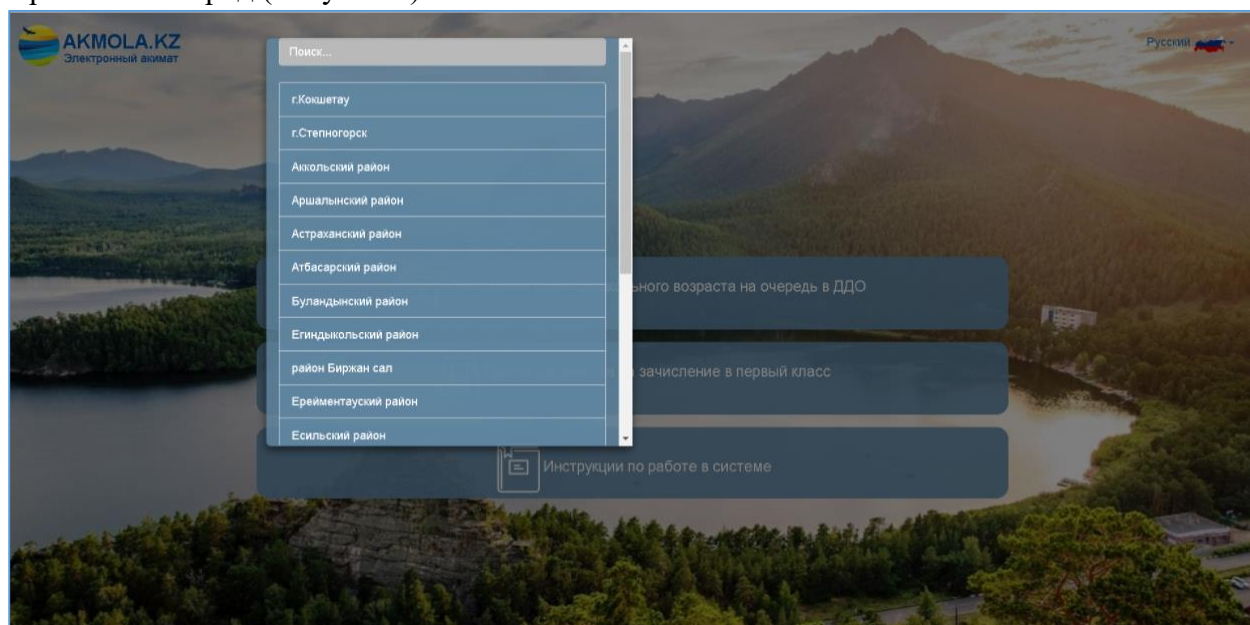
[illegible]

AKMOLA.KZ
Электронный акимат

Русский

Поиск...

г.Кокшетау
г.Степногорск
Аккольский район
Аршалынский район
Астраханский район
Атбасарский район
Буландынский район
Егиндыкольский район
район Биржан сал
Ерейментауский район
Есильский район

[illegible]ного возраста на очередь в ДДО

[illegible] зачисление в первый класс

Инструкции по работе в системе